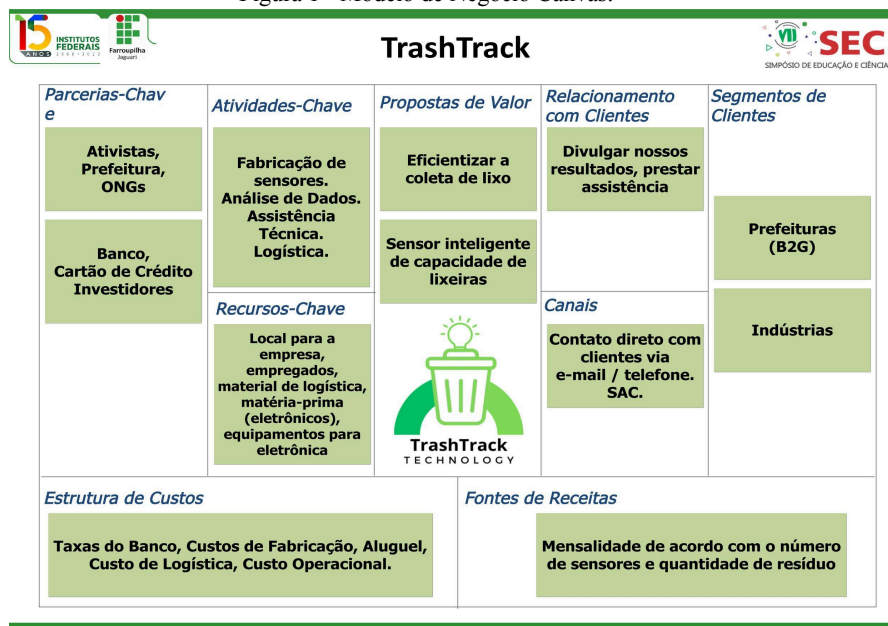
Figura 1 - Modelo de Negócio Canvas.

15 ANOS INSTITUTOS FEDERAIS 2008 - 2023

Farroupilha Jaguari

TrashTrack

VII SEC SIMPÓSIO DE EDUCAÇÃO E CIÊNCIA

Parcerias-Chave

Atividas, Prefeitura, ONGs

Banco, Cartão de Crédito Investidores

Atividades-Chave

Fabricação de sensores. Análise de Dados. Assistência Técnica. Logística.

Recursos-Chave

Local para a empresa, empregados, material de logística, matéria-prima (eletrônicos), equipamentos para eletrônica

Propostas de Valor

Eficientizar a coleta de lixo

Sensor inteligente de capacidade de lixeiras

TrashTrack TECHNOLOGY

Relacionamento com Clientes

Divulgar nossos resultados, prestar assistência

Canais

Contato direto com clientes via e-mail / telefone. SAC.

Segmentos de Clientes

Prefeituras (B2G)

Indústrias

Estrutura de Custos

Taxas do Banco, Custos de Fabricação, Aluguel, Custo de Logística, Custo Operacional.

Fontes de Receitas

Mensalidade de acordo com o número de sensores e quantidade de resíduo